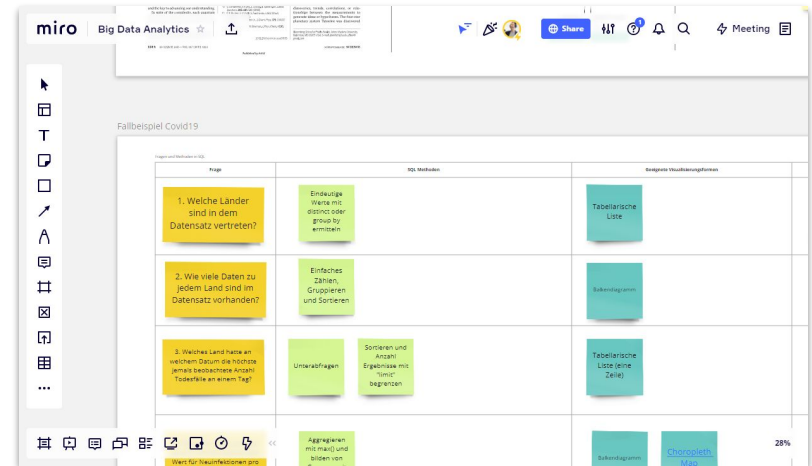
miro
Big Data Analytics
Share
Meeting

Fallbeispiel Covid19

Fragen und Methoden in SQL

| Frage | SQL Methoden | Geeignete Visualisierungsformen |
|---|---|---|
| 1. Welche Länder sind in dem Datensatz vertreten? | Eindeutige Werte mit distinct oder group by ermitteln | Tabellarische Liste |
| 2. Wie viele Daten zu jedem Land sind im Datensatz vorhanden? | Einfaches Zählen, Gruppieren und Sortieren | Balkendiagramm |
| 3. Welches Land hatte an welchem Datum die höchste jemals beobachtete Anzahl Todesfälle an einem Tag? | Unterabfragen; Sortieren und Anzahl Ergebnisse mit "limit" begrenzen | Tabellarische Liste (eine Zeile) |
| Wert für Neuinfektionen pro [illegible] | Aggregieren mit max() und bilden von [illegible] | Balkendiagramm; Choropleth Map |

28%